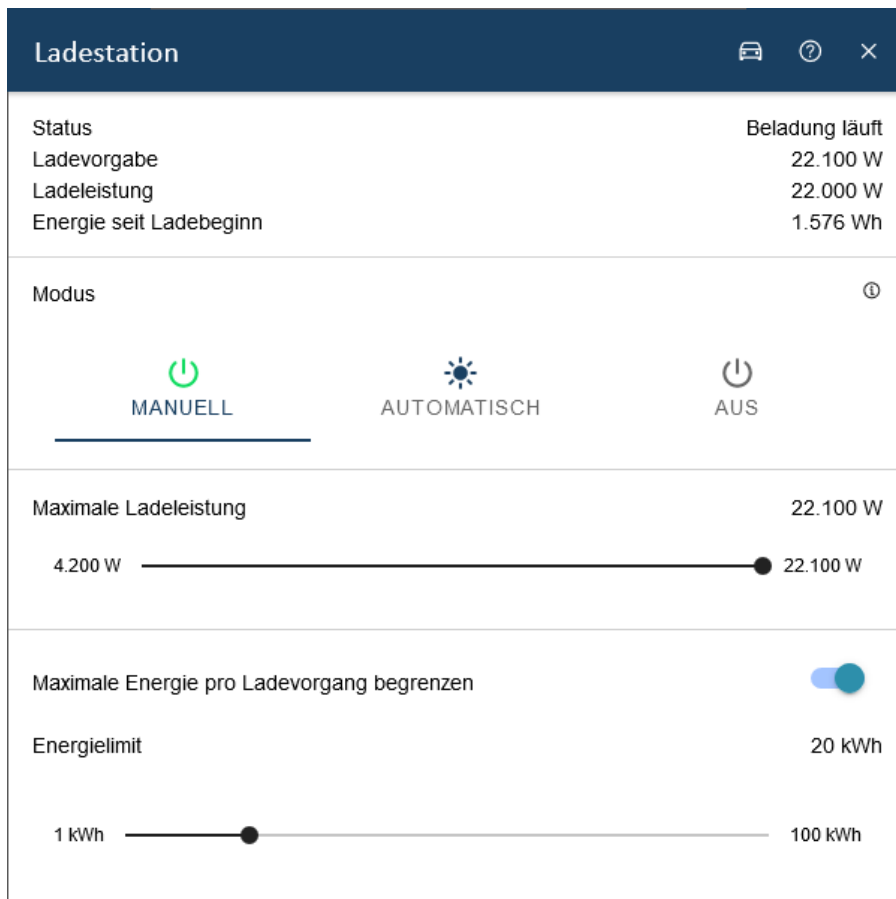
Ladestation

Status Beladung läuft
Ladevorgabe 22.100 W
Ladeleistung 22.000 W
Energie seit Ladebeginn 1.576 Wh

Modus

MANUELL
AUTOMATISCH
AUS

Maximale Ladeleistung 22.100 W

4.200 W
22.100 W

Maximale Energie pro Ladevorgang begrenzen

Energielimit 20 kWh

1 kWh
100 kWh